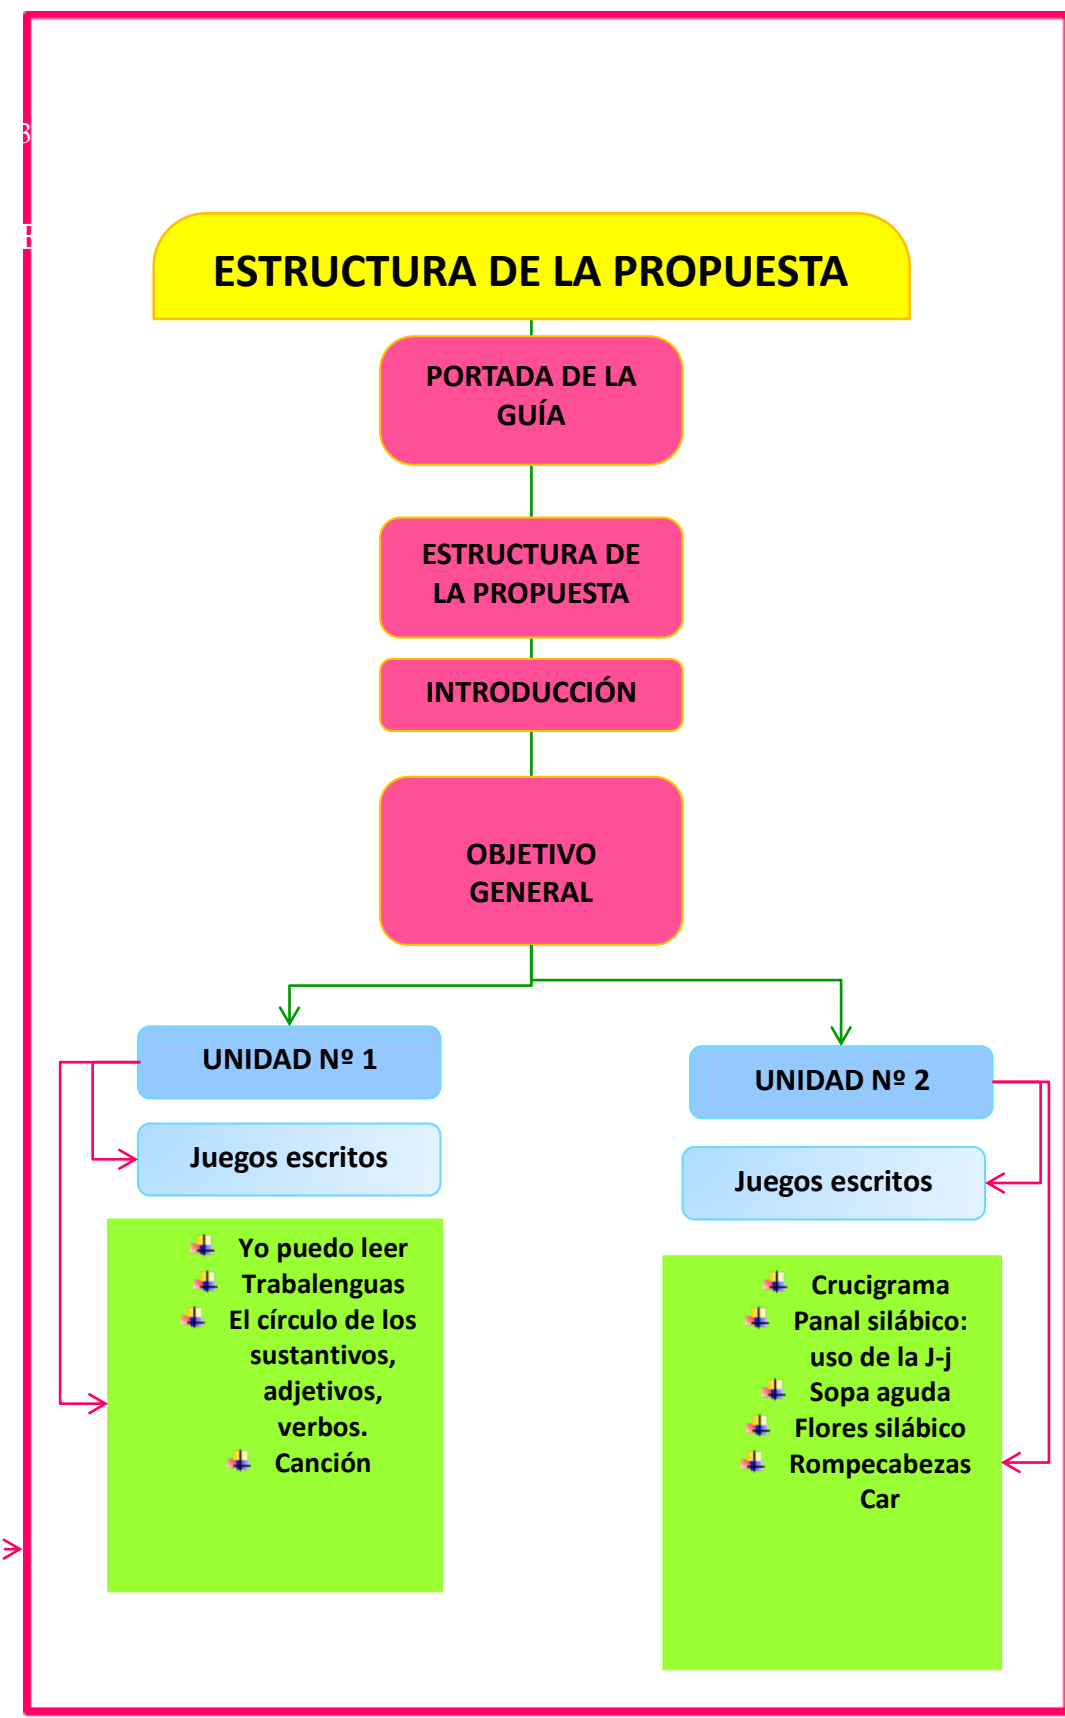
ESTRUCTURA DE LA PROPUESTA

PORTADA DE LA GUÍA

ESTRUCTURA DE LA PROPUESTA

INTRODUCCIÓN

OBJETIVO GENERAL

UNIDAD Nº 1

Juegos escritos

Yo puedo leer
Trabalenguas
El círculo de los sustantivos, adjetivos, verbos.
Canción

UNIDAD Nº 2

Juegos escritos

Crucigrama
Panal silábico: uso de la J-j
Sopa aguda
Flores silábico
Rompecabezas Car